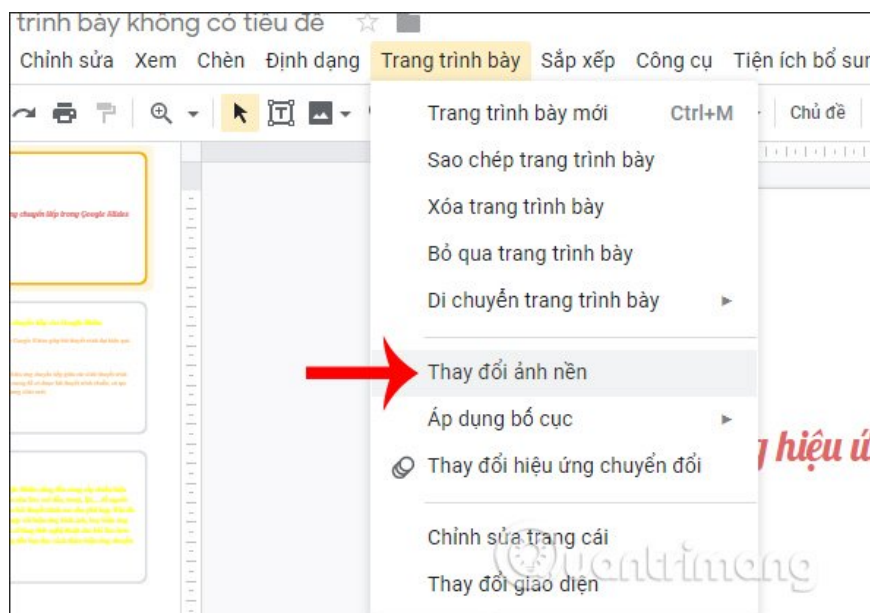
trình bày không có tiêu đề

Chỉnh sửa Xem Chèn Định dạng Trang trình bày Sắp xếp Công cụ Tiện ích bổ sun

Chủ đề

g chuyển tiếp trong Google Slides

Trang trình bày mới Ctrl+M
Sao chép trang trình bày
Xóa trang trình bày
Bỏ qua trang trình bày
Di chuyển trang trình bày
Thay đổi ảnh nền
Áp dụng bố cục
Thay đổi hiệu ứng chuyển đổi
Chỉnh sửa trang cái
Thay đổi giao diện

g hiệu ứ

uantrimang